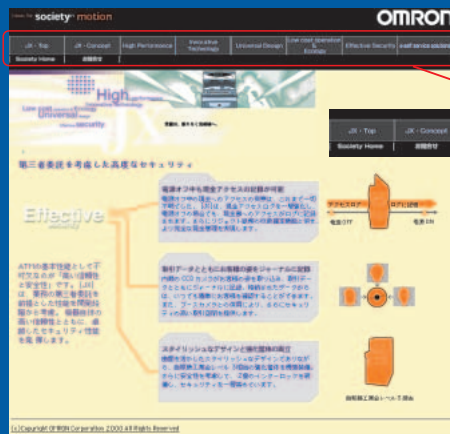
society motion

OMRON

JX - Top

JX - Concept

High Performance

Innovative Technology

Universal Design

Low cost operation & Ecology

Effective Security

a self service solutions

Society Home

お問合せ

High

Low cost

Universal

security

第三者委託を考慮した高度なセキュリティ

Effective

security

ATM の基本性能として何よりも大切な「高い信頼性と安全性」を追求しています。

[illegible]

JX - Top

JX - Concept

Society Home

お問合せ

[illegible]

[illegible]

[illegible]

(c)Copyright OMRON Corporation 2000 All Rights Reserved